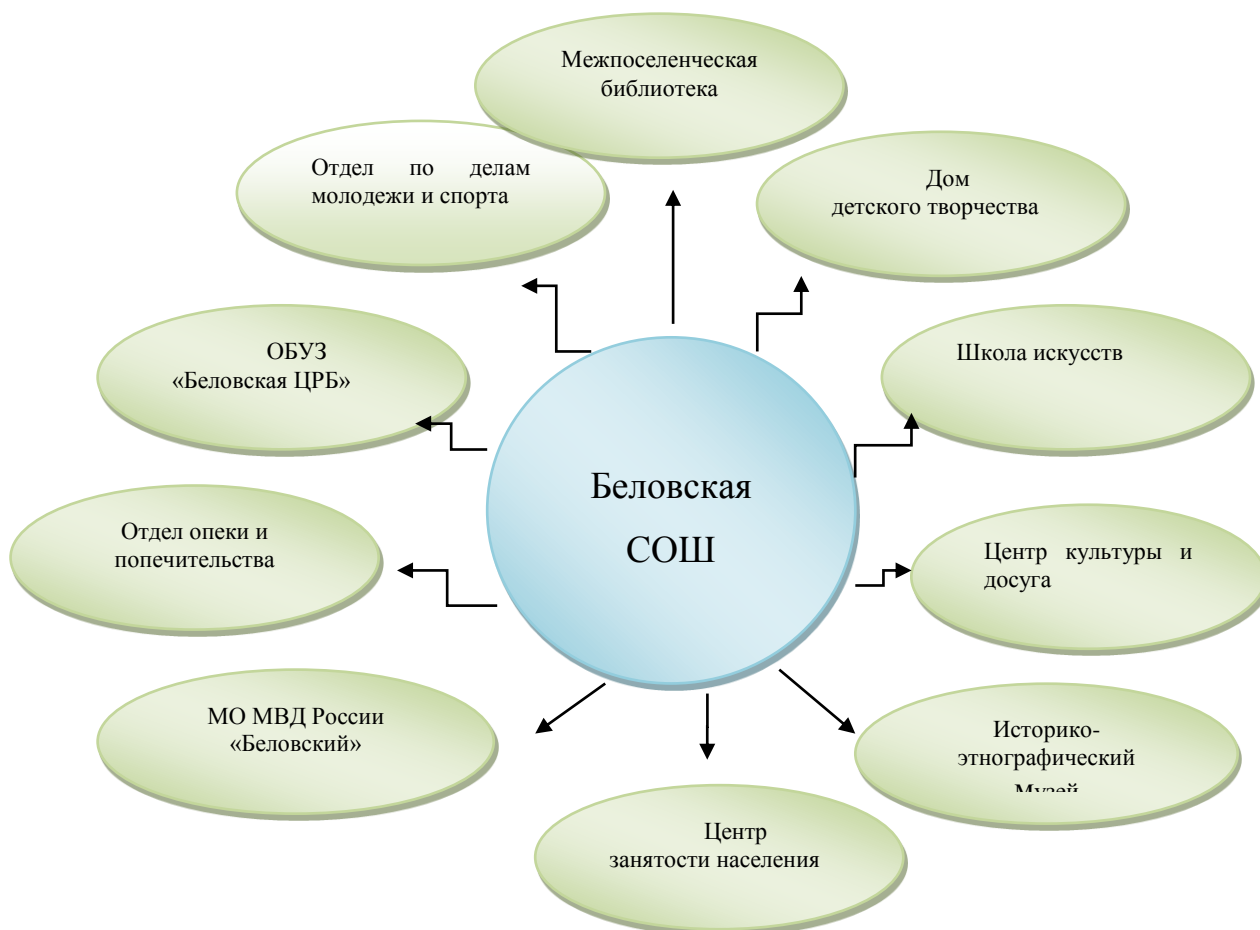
Межпоселенческая библиотека

Отдел по делам молодежи и спорта

Дом детского творчества

ОБУЗ «Беловская ЦРБ»

Школа искусств

Беловская СОШ

Отдел опеки и попечительства

Центр культуры и досуга

МО МВД России «Беловский»

Историко-этнографический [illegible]

Центр занятости населения